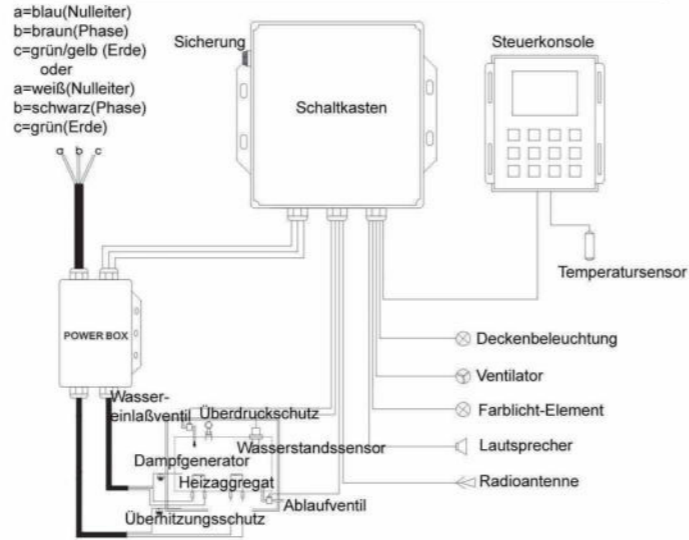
a=blau(Nulleiter)
b=braun(Phase)
c=grün/gelb (Erde)
oder
a=weiß(Nulleiter)
b=schwarz(Phase)
c=grün(Erde)

a b c

Sicherung

Schaltkasten

Steuerkonsole

Temperatursensor

POWER BOX

Deckenbeleuchtung

Ventilator

Farblicht-Element

Lautsprecher

Radioantenne

Wassereinlaßventil

Überdruckschutz

Wasserstandssensor

Dampfgenerator

Heizaggregat

Ablaufventil

Überhitzungsschutz